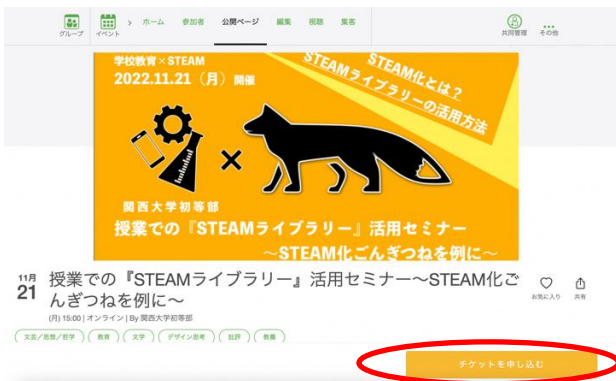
グループ イベント > ホーム 参加者 公開ページ 編集 視聴 集客 共同管理 その他

学校教育×STEAM
2022.11.21（月）開催
STEAM化とは？
STEAMライブラリーの活用方法

関西大学初等部
授業での『STEAMライブラリー』活用セミナー
〜STEAM化ごんぎつねを例に〜

11月
21
授業での『STEAMライブラリー』活用セミナー〜STEAM化ごんぎつねを例に〜
(月) 15:00 | オンライン | By 関西大学初等部

お気に入り 共有

文芸／思想／哲学 教育 文学 デザイン思考 批評 教養

チケットを申し込む